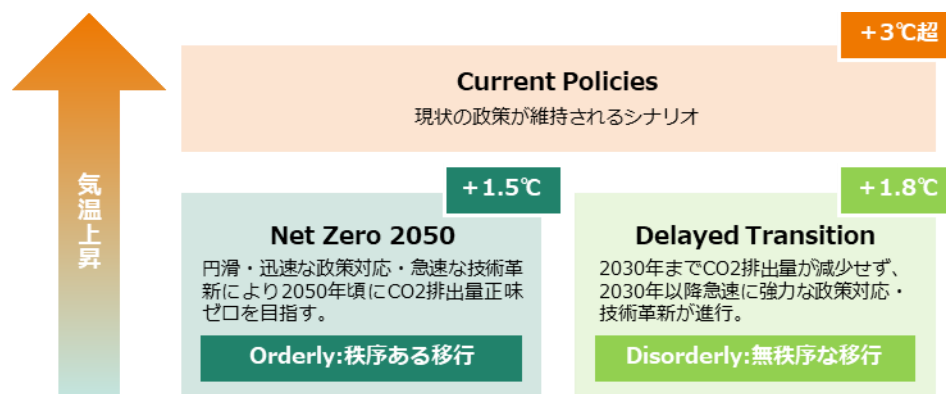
気温上昇

+3℃超

Current Policies
現状の政策が維持されるシナリオ

+1.5℃

Net Zero 2050
円滑・迅速な政策対応・急速な技術革新により2050年頃にCO2排出量正味ゼロを目指す。

Orderly:秩序ある移行

+1.8℃

Delayed Transition
2030年までCO2排出量が減少せず、2030年以降急速に強力な政策対応・技術革新が進行。

Disorderly:無秩序な移行